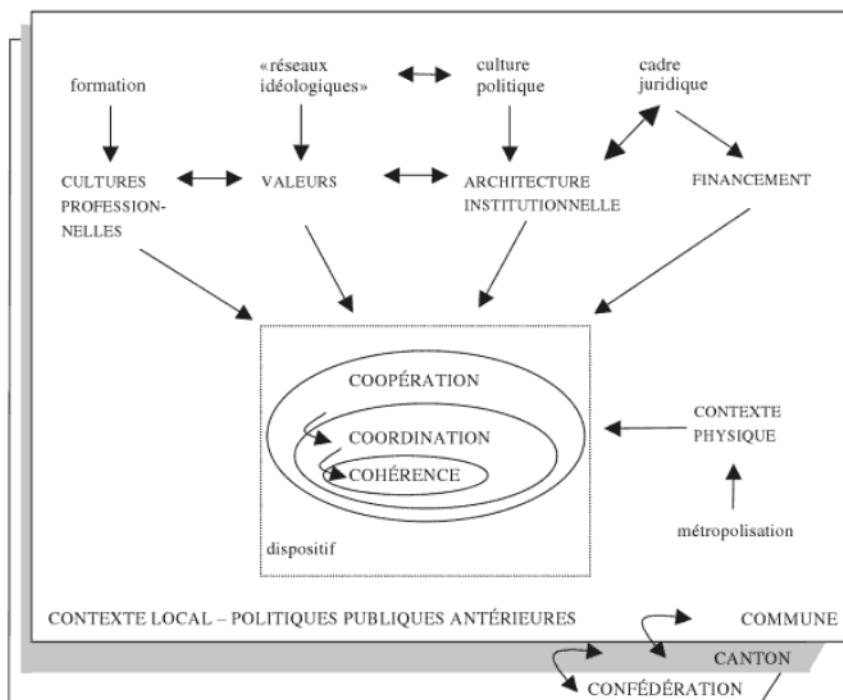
formation

«réseaux idéologiques»

culture politique

cadre juridique

CULTURES PROFESSIONNELLES

VALEURS

ARCHITECTURE INSTITUTIONNELLE

FINANCEMENT

COOPÉRATION

COORDINATION

COHÉRENCE

dispositif

CONTEXTE PHYSIQUE

métropolisation

CONTEXTE LOCAL – POLITIQUES PUBLIQUES ANTÉRIEURES

COMMUNE

CANTON

CONFÉDÉRATION